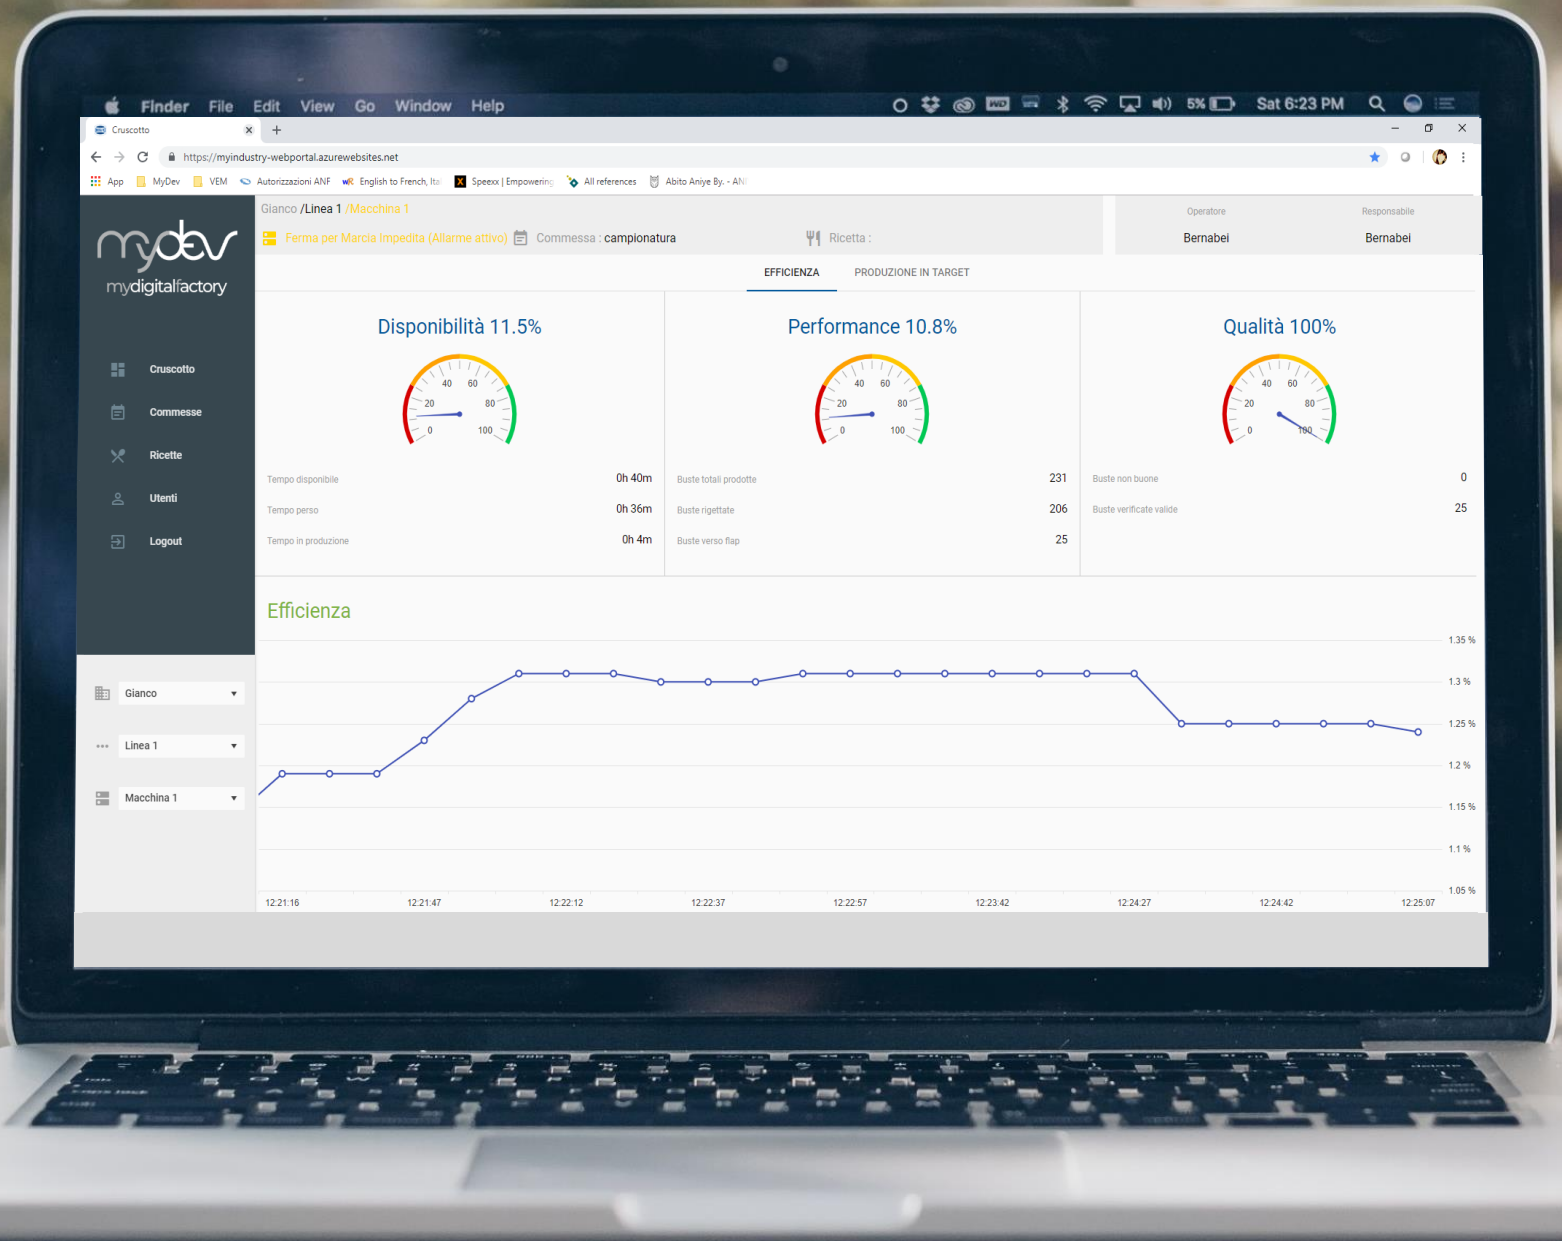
Finder File Edit View Go Window Help

5% Sat 6:23 PM

Cruscotto

https://myindustry-webportal.azurewebsites.net

App MyDev VEM Autorizzazioni ANF English to French, Ita Speexx | Empowering All references Abito Aniye By. - AN

mydev
mydigitalfactory

Cruscotto
Commesse
Ricette
Utenti
Logout

Gianco
Linea 1
Macchina 1

Gianco /Linea 1 /Macchina 1

Ferma per Marcia Impedita (Allarme attivo) Commessa : campionatura Ricetta :

| Operatore | Responsabile |
|---|---|
| Bernabei | Bernabei |

EFFICIENZA PRODUZIONE IN TARGET

Disponibilità 11.5%

0 20 40 60 80 100

| | |
|---|---|
| Tempo disponibile | 0h 40m |
| Tempo perso | 0h 36m |
| Tempo in produzione | 0h 4m |

Performance 10.8%

0 20 40 60 80 100

| | |
|---|---|
| Buste totali prodotte | 231 |
| Buste rigettate | 206 |
| Buste verso flap | 25 |

Qualità 100%

0 20 40 60 80 100

| | |
|---|---|
| Buste non buone | 0 |
| Buste verificate valide | 25 |

Efficienza

1.35 %
1.3 %
1.25 %
1.2 %
1.15 %
1.1 %
1.05 %

12:21:16 12:21:47 12:22:12 12:22:37 12:22:57 12:23:42 12:24:27 12:24:42 12:25:07